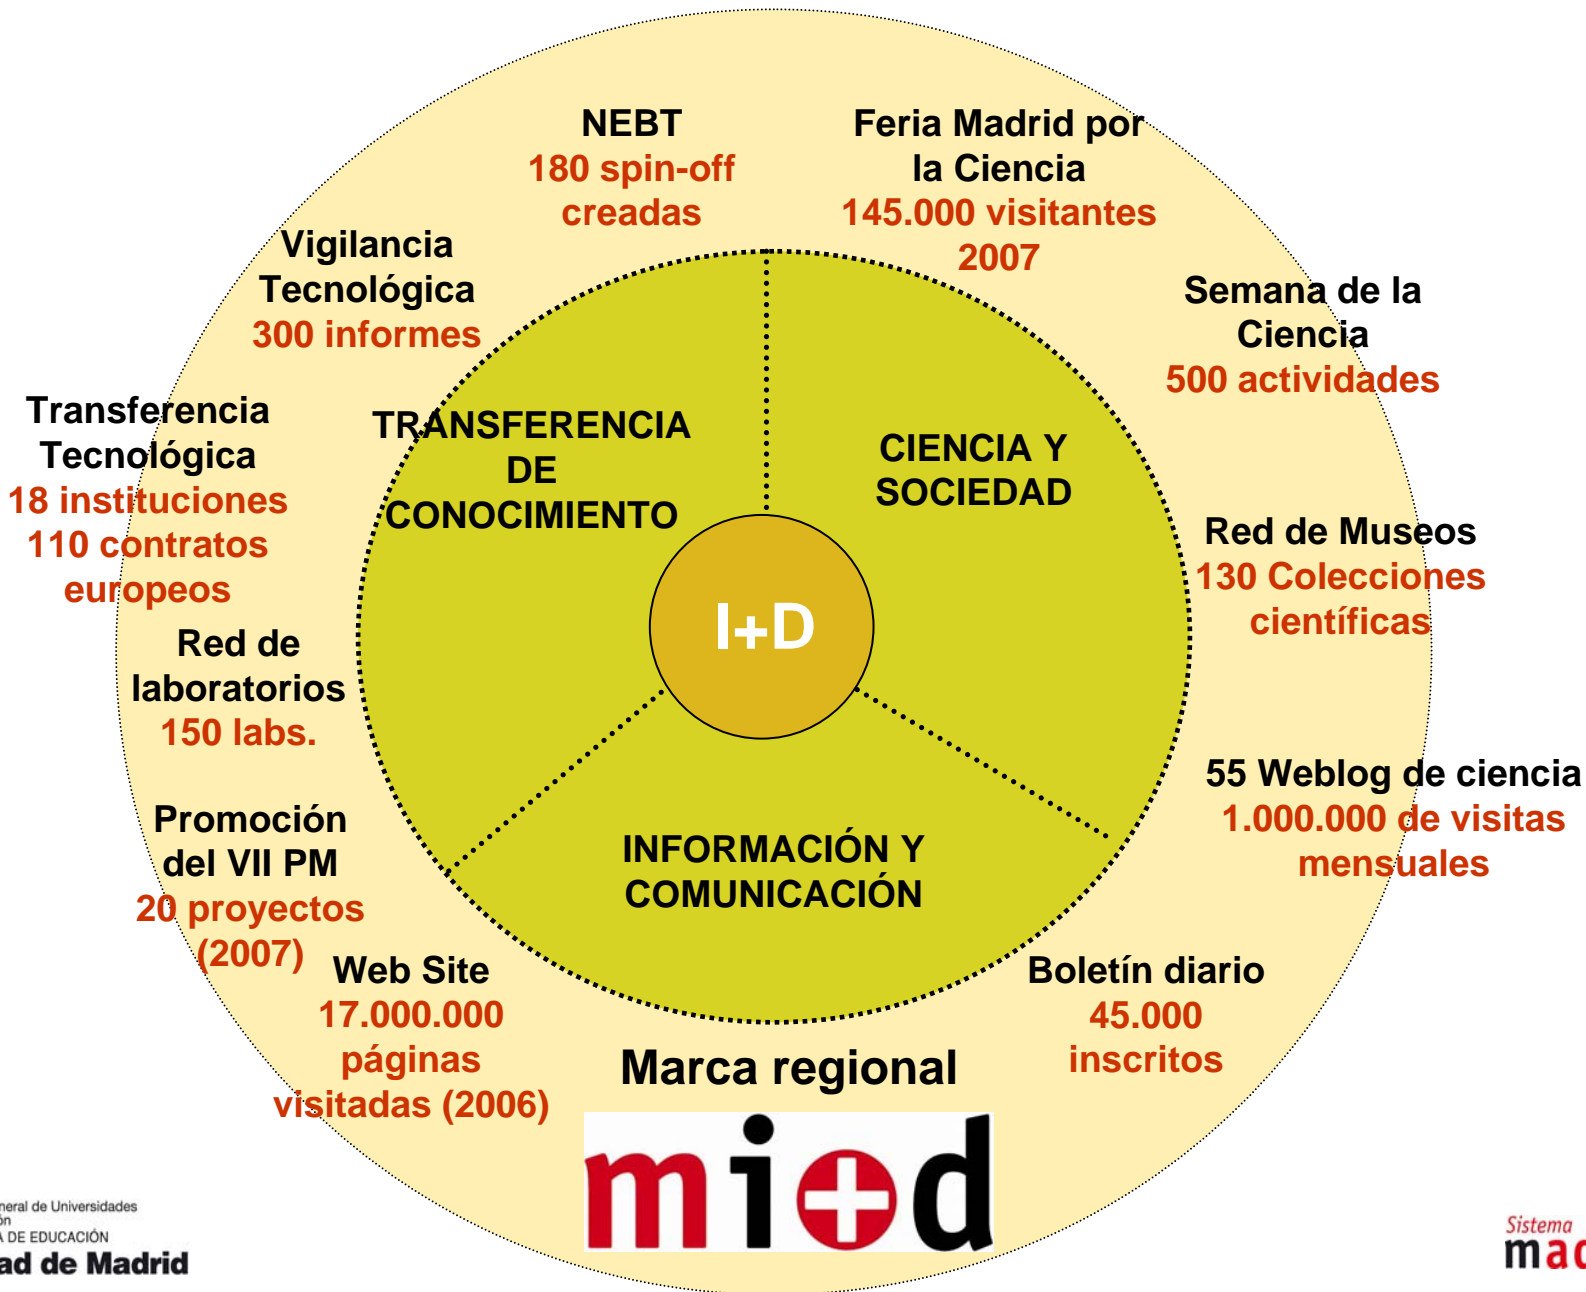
NEBT
180 spin-off creadas

Feria Madrid por la Ciencia
145.000 visitantes 2007

Vigilancia Tecnológica
300 informes

Semana de la Ciencia
500 actividades

Transferencia Tecnológica
18 instituciones
110 contratos europeos

TRANSFERENCIA DE CONOCIMIENTO

CIENCIA Y SOCIEDAD

Red de Museos
130 Colecciones científicas

I+D

Red de laboratorios
150 labs.

55 Weblog de ciencia
1.000.000 de visitas mensuales

Promoción del VII PM
20 proyectos (2007)

INFORMACIÓN Y COMUNICACIÓN

Web Site
17.000.000 páginas visitadas (2006)

Boletín diario
45.000 inscritos

Marca regional

mi+d

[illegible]neral de Universidades
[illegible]ón
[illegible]A DE EDUCACIÓN
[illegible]ad de Madrid

Sistema
ma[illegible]